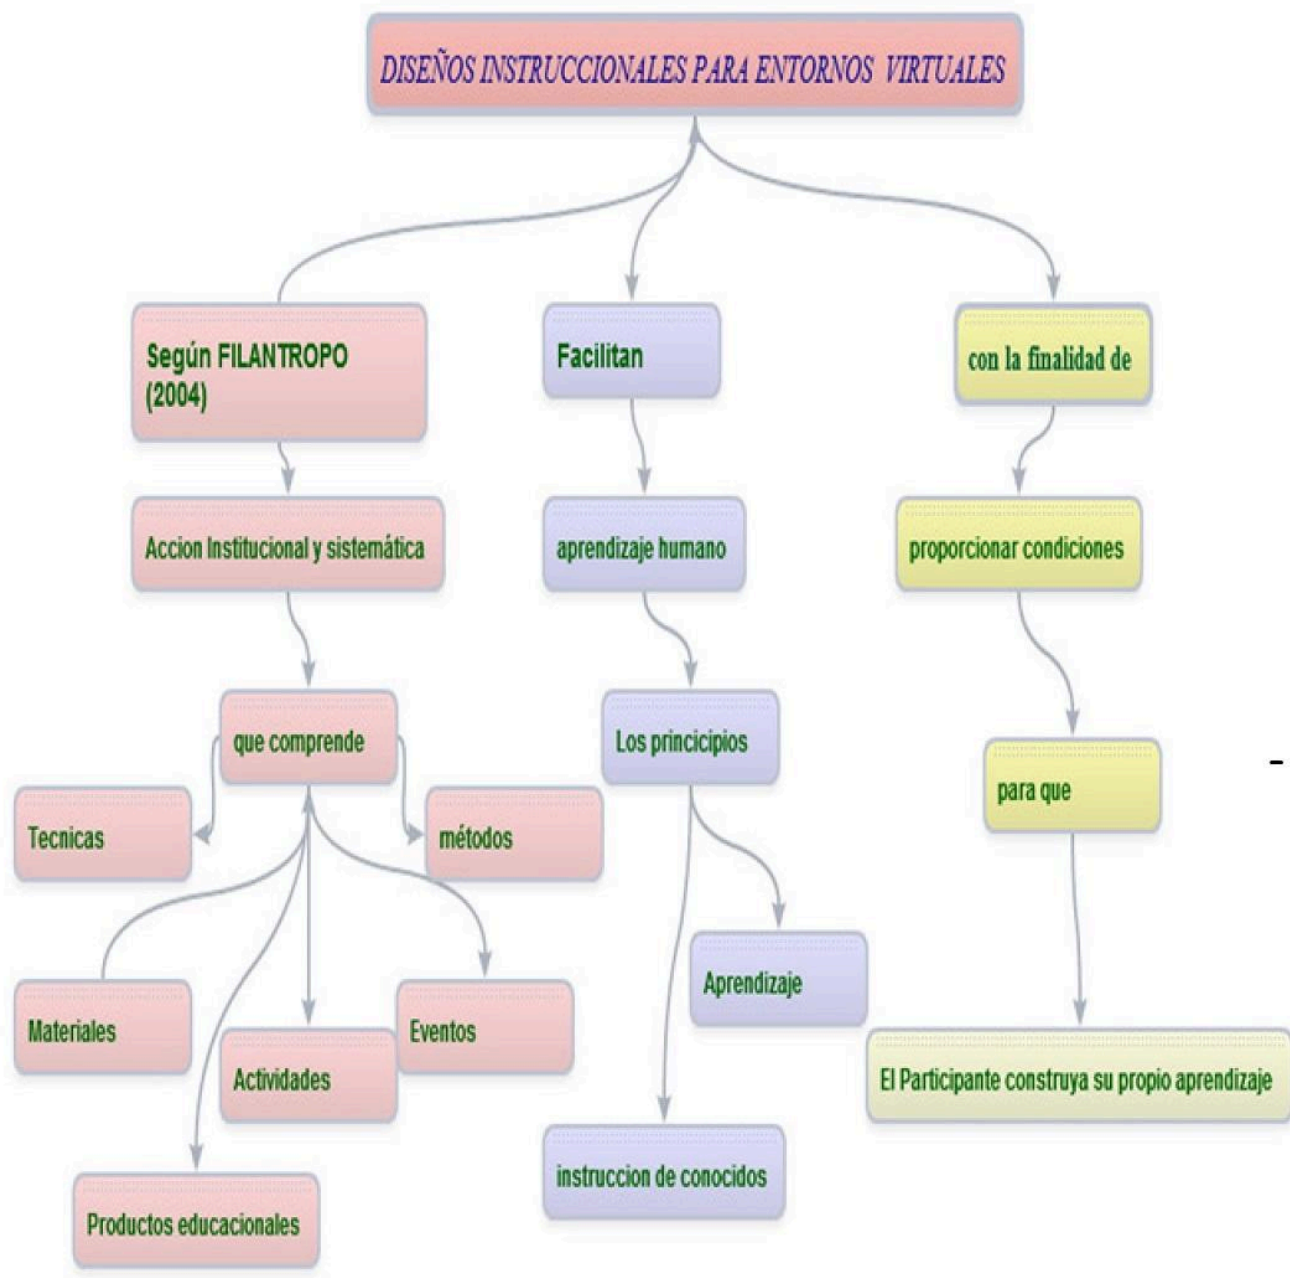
DISEÑOS INSTRUCCIONALES PARA ENTORNOS VIRTUALES

Según FILANTROPO (2004)

Accion Institucional y sistemática

que comprende

Tecnicas

métodos

Materiales

Actividades

Eventos

Productos educacionales

Facilitan

aprendizaje humano

Los principicios

Aprendizaje

instruccion de conocidos

con la finalidad de

proporcionar condiciones

para que

El Participante construya su propio aprendizaje

-